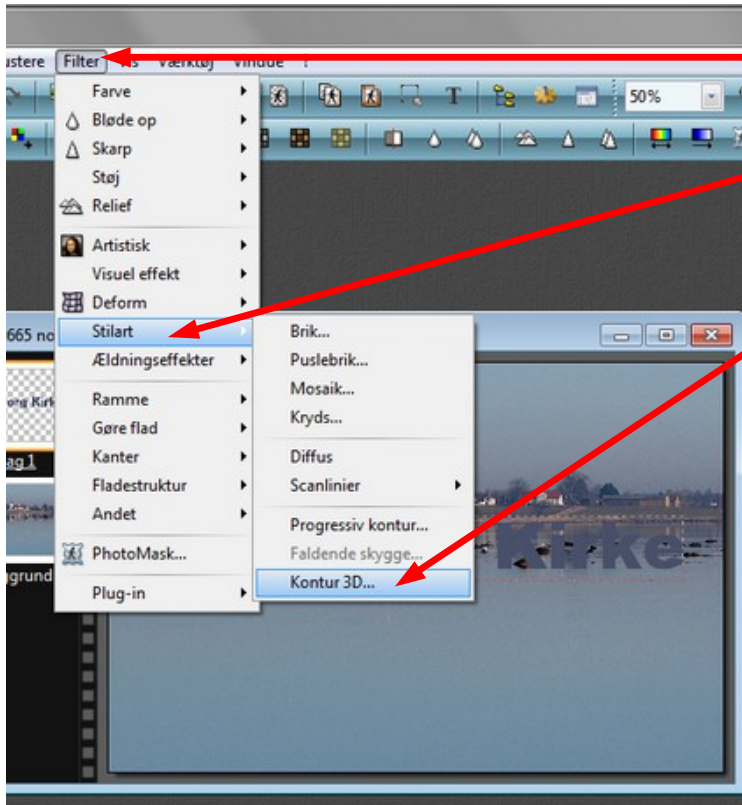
ustere Filter Vis Værktøj Vindue

50%

Farve
Bløde op
Skarp
Støj
Relief
Artistisk
Visuel effekt
Deform
Stilart
Ældningseffekter
Ramme
Gøre flad
Kanter
Fladestruktur
Andet
PhotoMask...
Plug-in

Brik...
Puslebrik...
Mosaik...
Kryds...
Diffus
Scanlinier
Progressiv kontur...
Faldende skygge...
Kontur 3D...

665 no
ong Kirk
ag 1
grund

Kirke